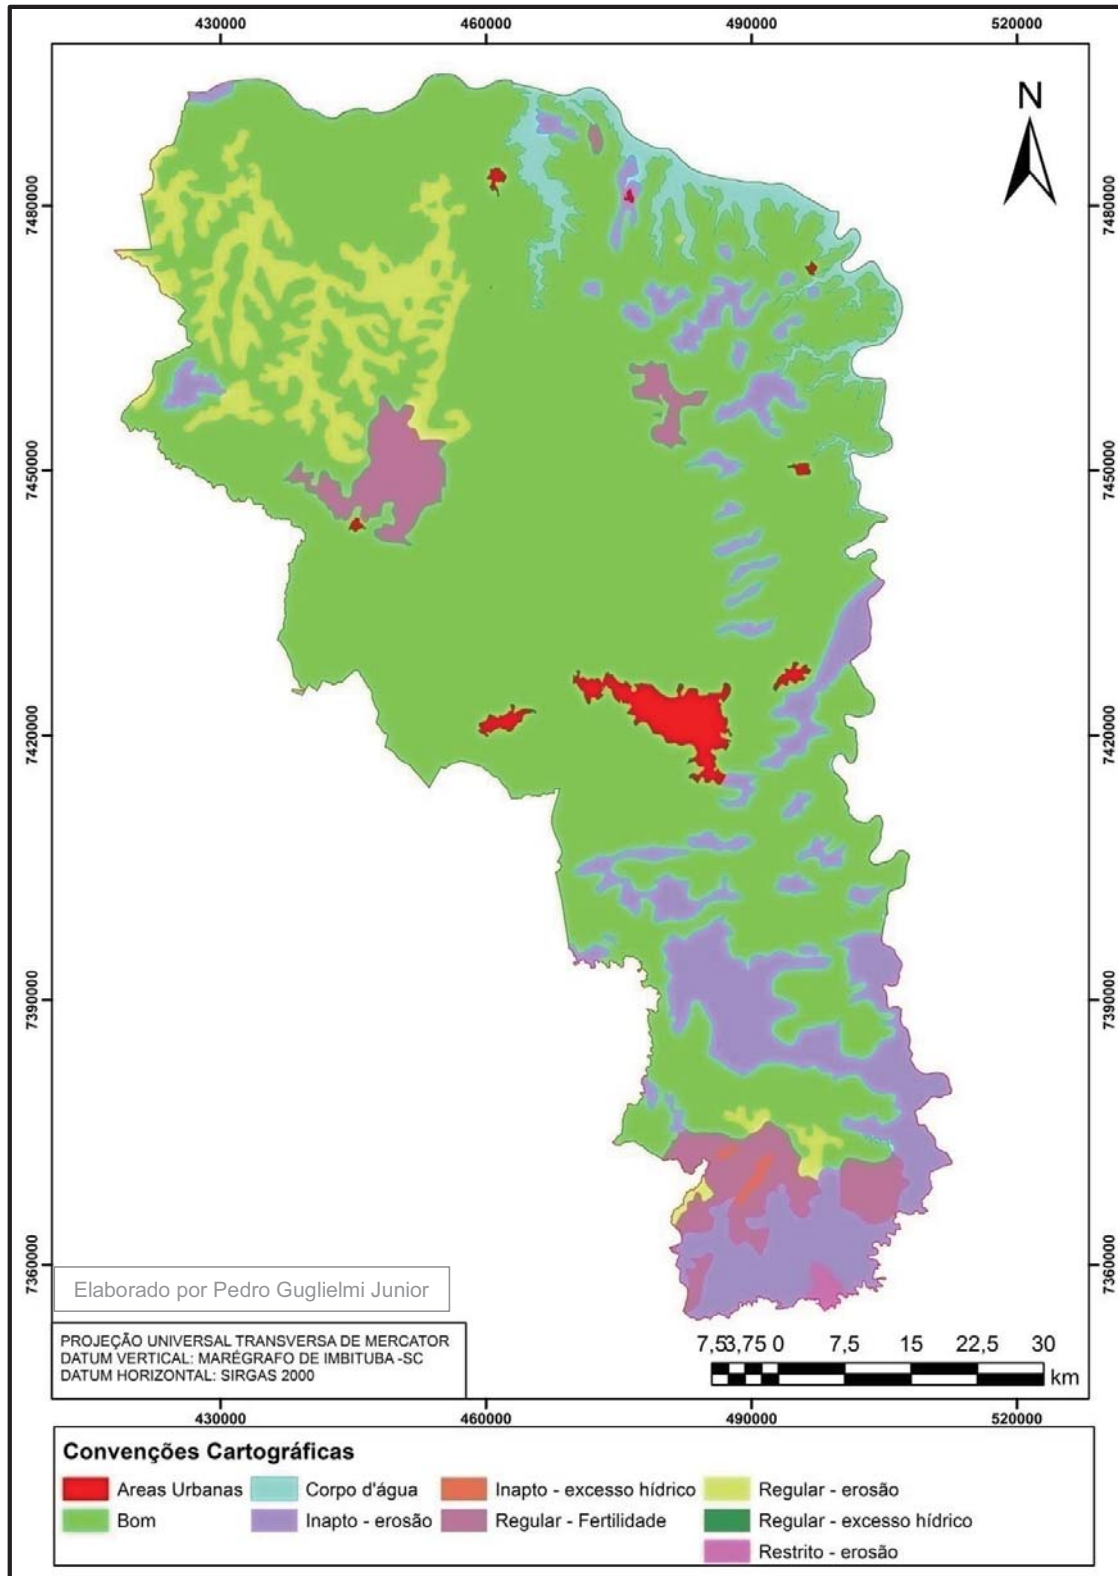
430000 460000 490000 520000

N

7480000
7450000
7420000
7390000
7360000

7480000
7450000
7420000
7390000
7360000

Elaborado por Pedro Guglielmi Junior

PROJEÇÃO UNIVERSAL TRANSVERSA DE MERCATOR
DATUM VERTICAL: MARÉGRAFO DE IMBITUBA -SC
DATUM HORIZONTAL: SIRGAS 2000

7,53,75 0 7,5 15 22,5 30
km

430000 460000 490000 520000

Convenções Cartográficas

Areas Urbanas
Bom
Corpo d'água
Inapto - erosão
Inapto - excesso hídrico
Regular - Fertilidade
Regular - erosão
Regular - excesso hídrico
Restrito - erosão